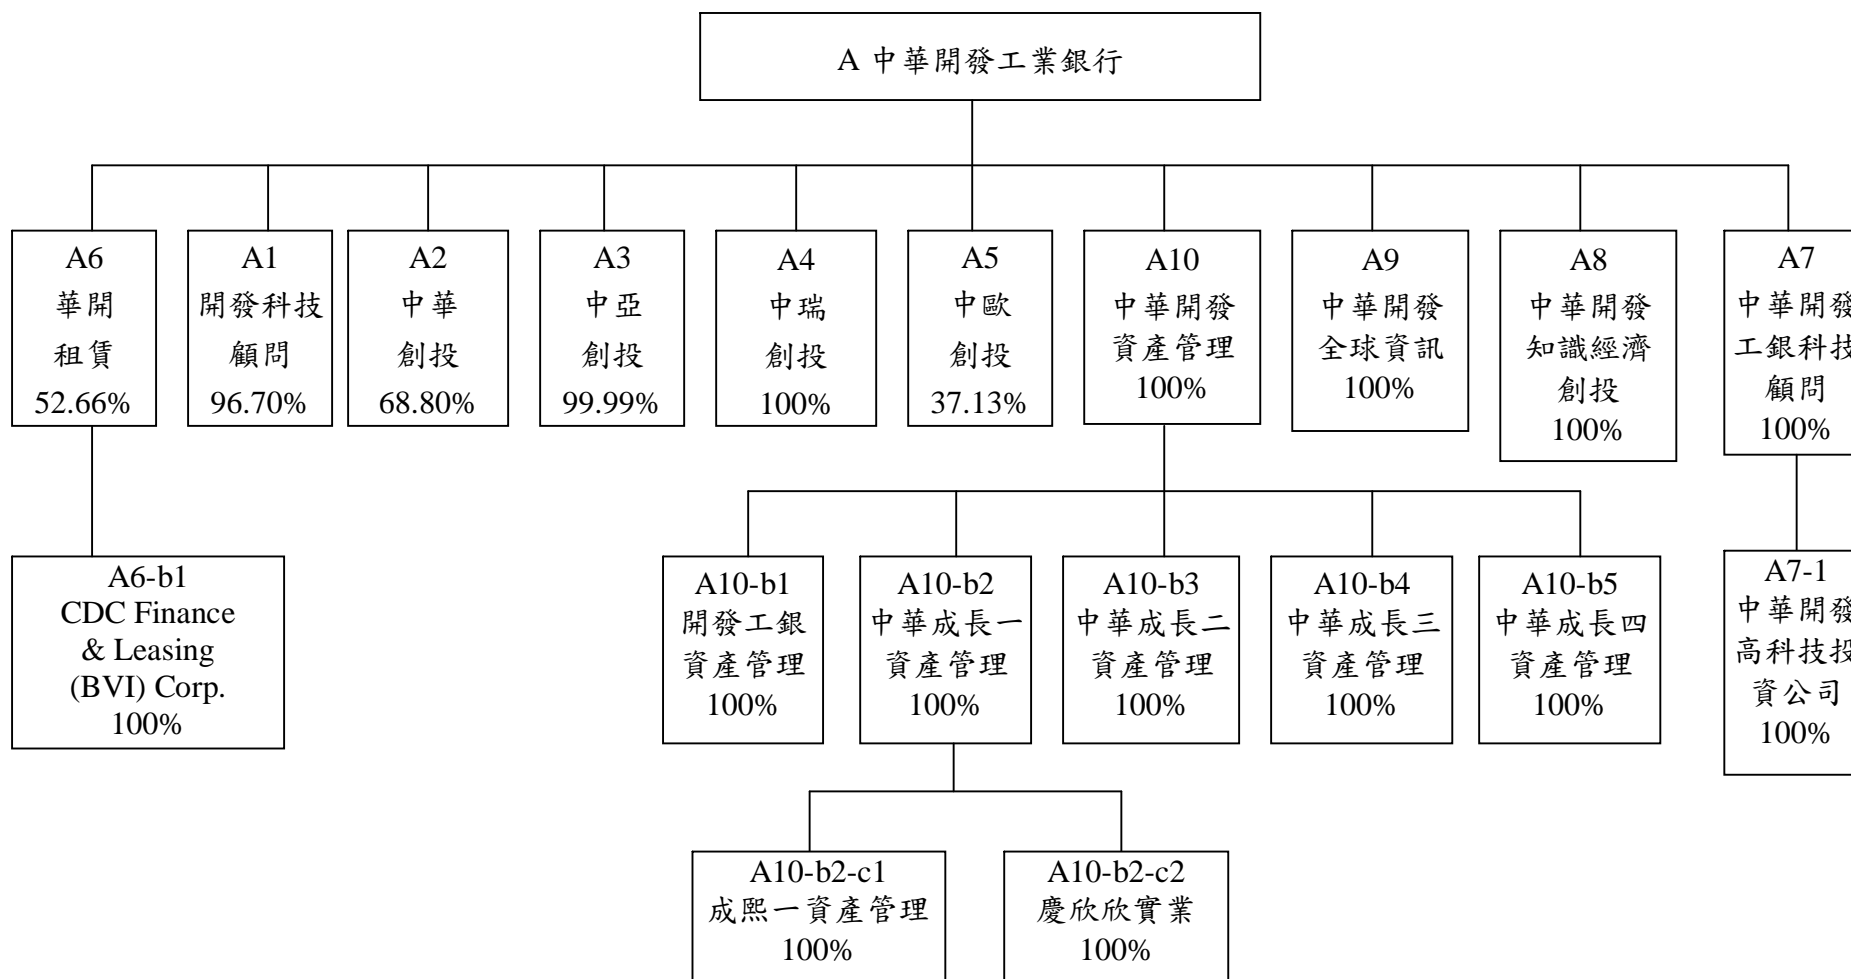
A 中華開發工業銀行

A6
華開
租賃
52.66%

A1
開發科技
顧問
96.70%

A2
中華
創投
68.80%

A3
中亞
創投
99.99%

A4
中瑞
創投
100%

A5
中歐
創投
37.13%

A10
中華開發
資產管理
100%

A9
中華開發
全球資訊
100%

A8
中華開發
知識經濟
創投
100%

A7
中華開發
工銀科技
顧問
100%

A6-b1
CDC Finance & Leasing (BVI) Corp.
100%

A10-b1
開發工銀
資產管理
100%

A10-b2
中華成長一
資產管理
100%

A10-b3
中華成長二
資產管理
100%

A10-b4
中華成長三
資產管理
100%

A10-b5
中華成長四
資產管理
100%

A7-1
中華開發
高科技投
資公司
100%

A10-b2-c1
成熙一資產管理
100%

A10-b2-c2
慶欣欣實業
100%